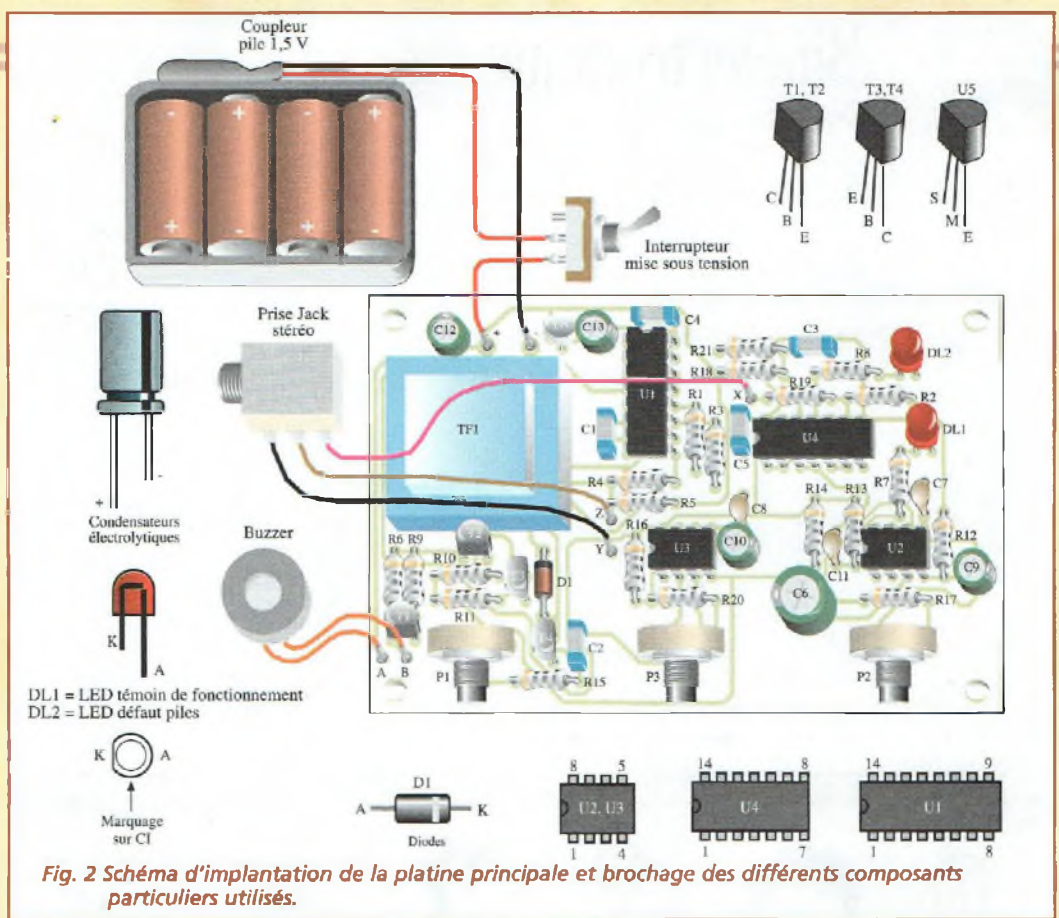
Coupleur pile 1,5 V

T1, T2
C B E

T3,T4
E B C

U5
S M E

Interrupteur mise sous tension

Prise Jack stéréo

C12 + C13 C4 C3 R21 R8 DL2 R18 R19 X R2 U1 R1 R3 TF1 C1 C5 U4 DL1 R4 R5 R7 C7 Z C8 R14 R13 R16 R6 R9 Y U3 C10 U2 R12 R10 C9 C11 D1 C6 R17 R11 R20 C2 A B R15 P1 P3 P2

Condensateurs électrolytiques

Buzzer

K A

DL1 = LED témoin de fonctionnement
DL2 = LED défaut piles

K A
Marquage sur CI

D1
A K
Diodes

8 5
U2, U3
1 4

14 8
U4
1 7

14 9
U1
1 8

Fig. 2 Schéma d'implantation de la platine principale et brochage des différents composants particuliers utilisés.